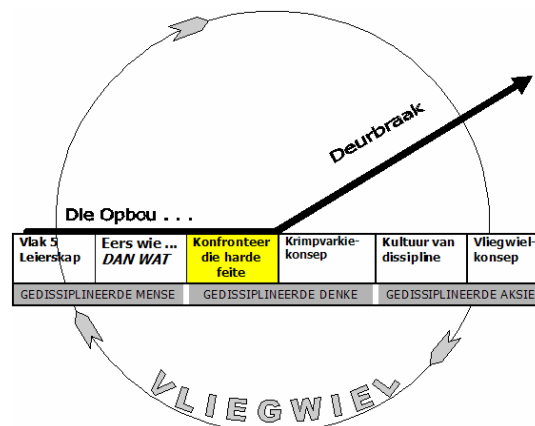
Deurbraak

Die Opbou . . .

| Vlak 5 Leierskap | Eers wie ... *DAN WAT* | Konfronteer die harde feite | Krimpvarkie-konsep | Kultuur van dissipline | Vliegwiel-konsep |
|---|---|---|---|---|---|
| GEDISSIPLINEERDE MENSE | | GEDISSIPLINEERDE DENKE | | GEDISSIPLINEERDE AKSIE | |

VLIEGWIEL